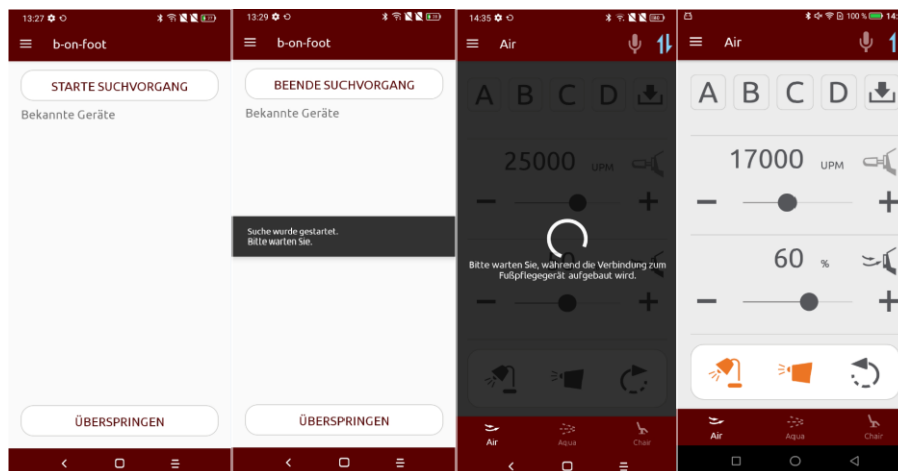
13:27

b-on-foot

STARTE SUCHVORGANG

Bekannte Geräte

ÜBERSPRINGEN

13:29

b-on-foot

BEENDE SUCHVORGANG

Bekannte Geräte

Suche wurde gestartet.
Bitte warten Sie.

ÜBERSPRINGEN

14:35

Air

A B C D

25000 UPM

−

+

Bitte warten Sie, während die Verbindung zum Fußpflegegerät aufgebaut wird.

−

+

Air Aqua Chair

100 % 14:

Air

A B C D

17000 UPM

−

+

60 %

−

+

Air Aqua Chair